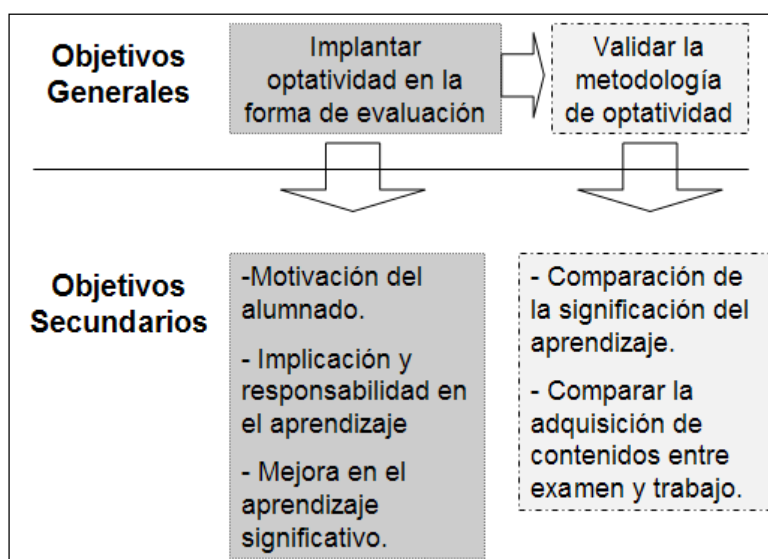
Objetivos Generales

Implantar optatividad en la forma de evaluación

Validar la metodología de optatividad

Objetivos Secundarios

-Motivación del alumnado.

- Implicación y responsabilidad en el aprendizaje

- Mejora en el aprendizaje significativo.

- Comparación de la significación del aprendizaje.

- Comparar la adquisición de contenidos entre examen y trabajo.